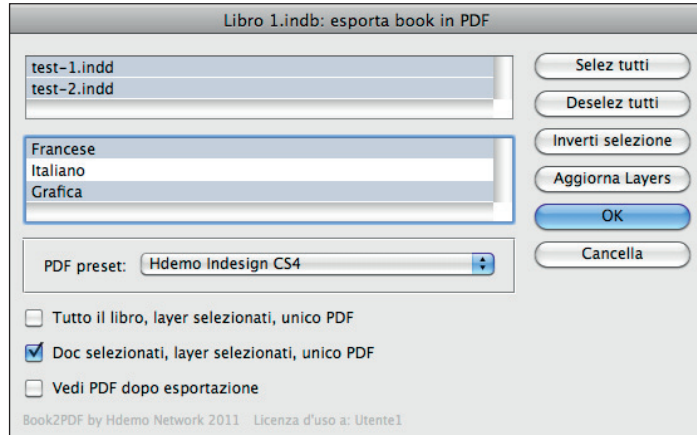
Libro 1.indb: esporta book in PDF

test-1.indd
test-2.indd

Selez tutti
Deselez tutti
Inverti selezione
Aggiorna Layers
OK
Cancella

Francese
Italiano
Grafica

PDF preset: Hdemo Indesign CS4

Tutto il libro, layer selezionati, unico PDF

Doc selezionati, layer selezionati, unico PDF

Vedi PDF dopo esportazione

Book2PDF by Hdemo Network 2011 Licenza d'uso a: Utente1